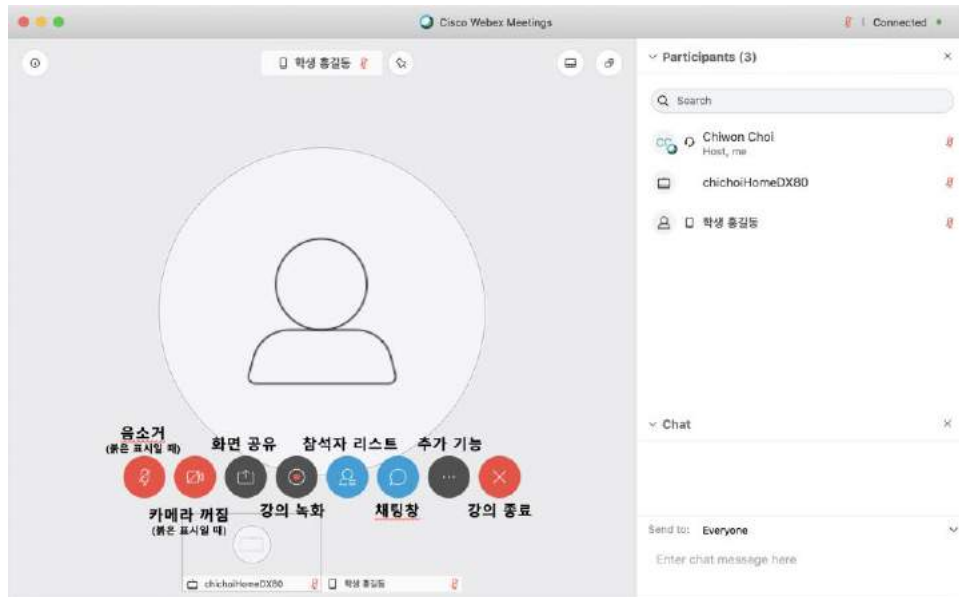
Cisco Webex Meetings

Connected

학생 홍길동

Participants (3)

Search

Chiwon Choi
Host, me

chichoiHomeDX80

학생 홍길동

음소거
(붉은 표시일 때)

화면 공유

참석자 리스트

추가 기능

카메라 꺼짐
(붉은 표시일 때)

강의 녹화

채팅창

강의 종료

chichoiHomeDX80

학생 홍길동

Chat

Send to: Everyone

Enter chat message here